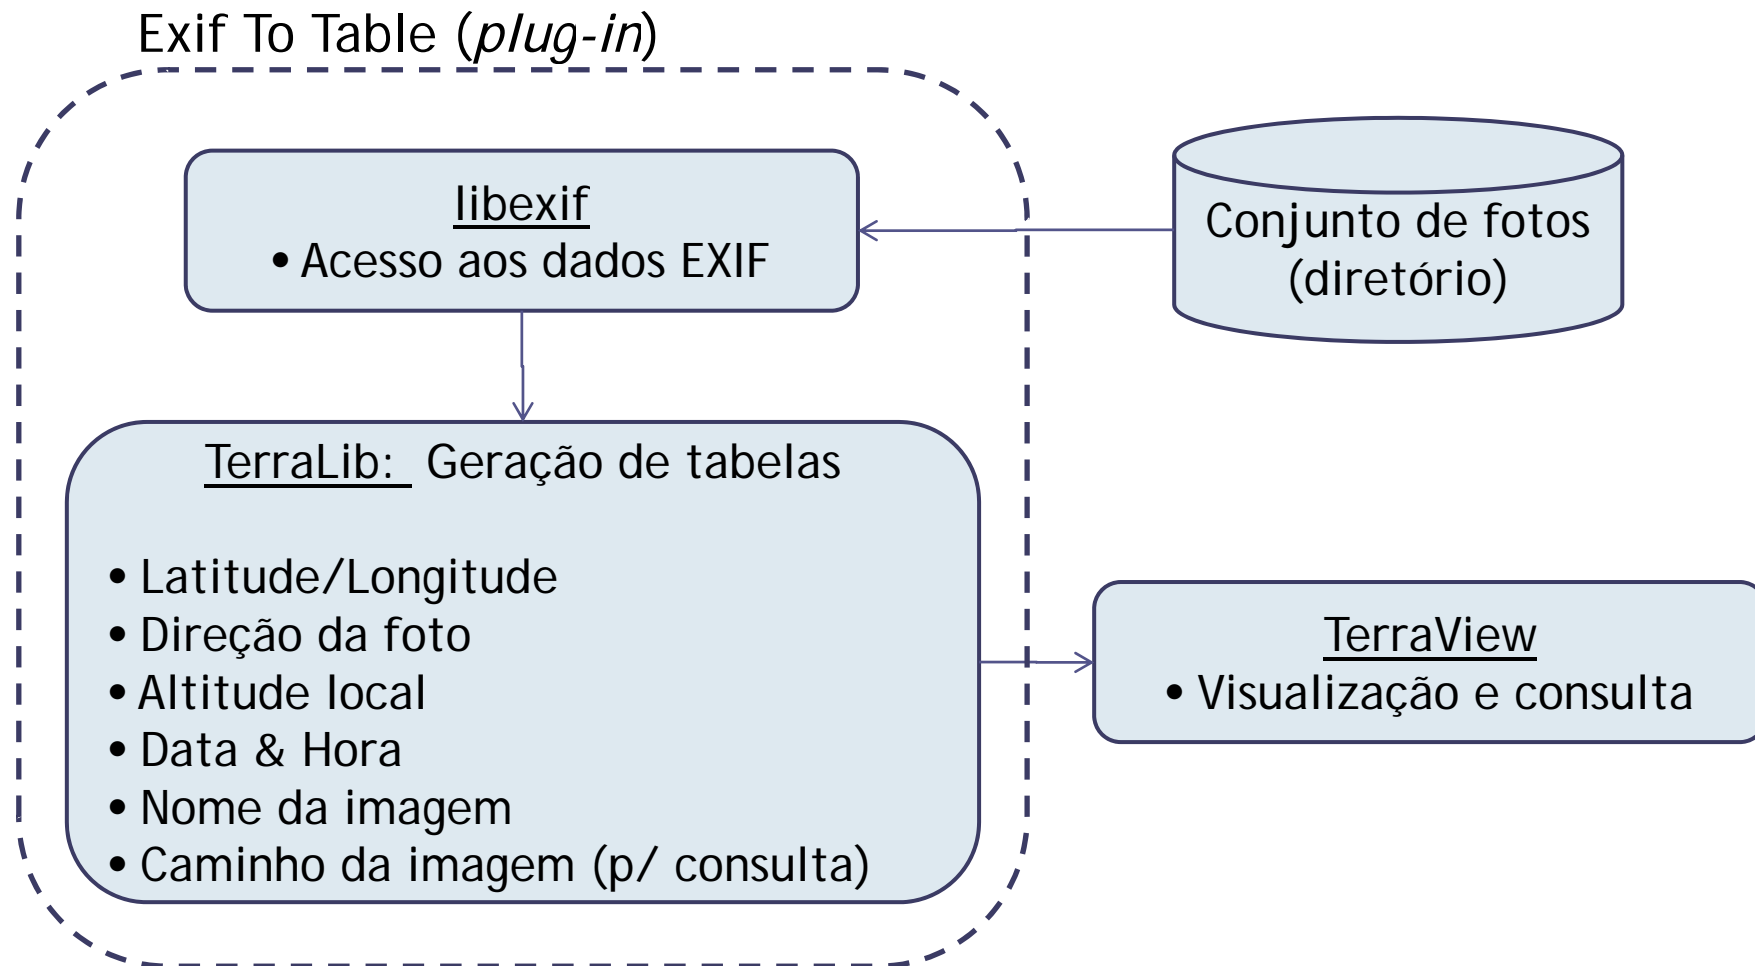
Exif To Table (*plug-in*)

libexif
• Acesso aos dados EXIF

Conjunto de fotos (diretório)

TerraLib: Geração de tabelas

• Latitude/Longitude
• Direção da foto
• Altitude local
• Data & Hora
• Nome da imagem
• Caminho da imagem (p/ consulta)

TerraView
• Visualização e consulta